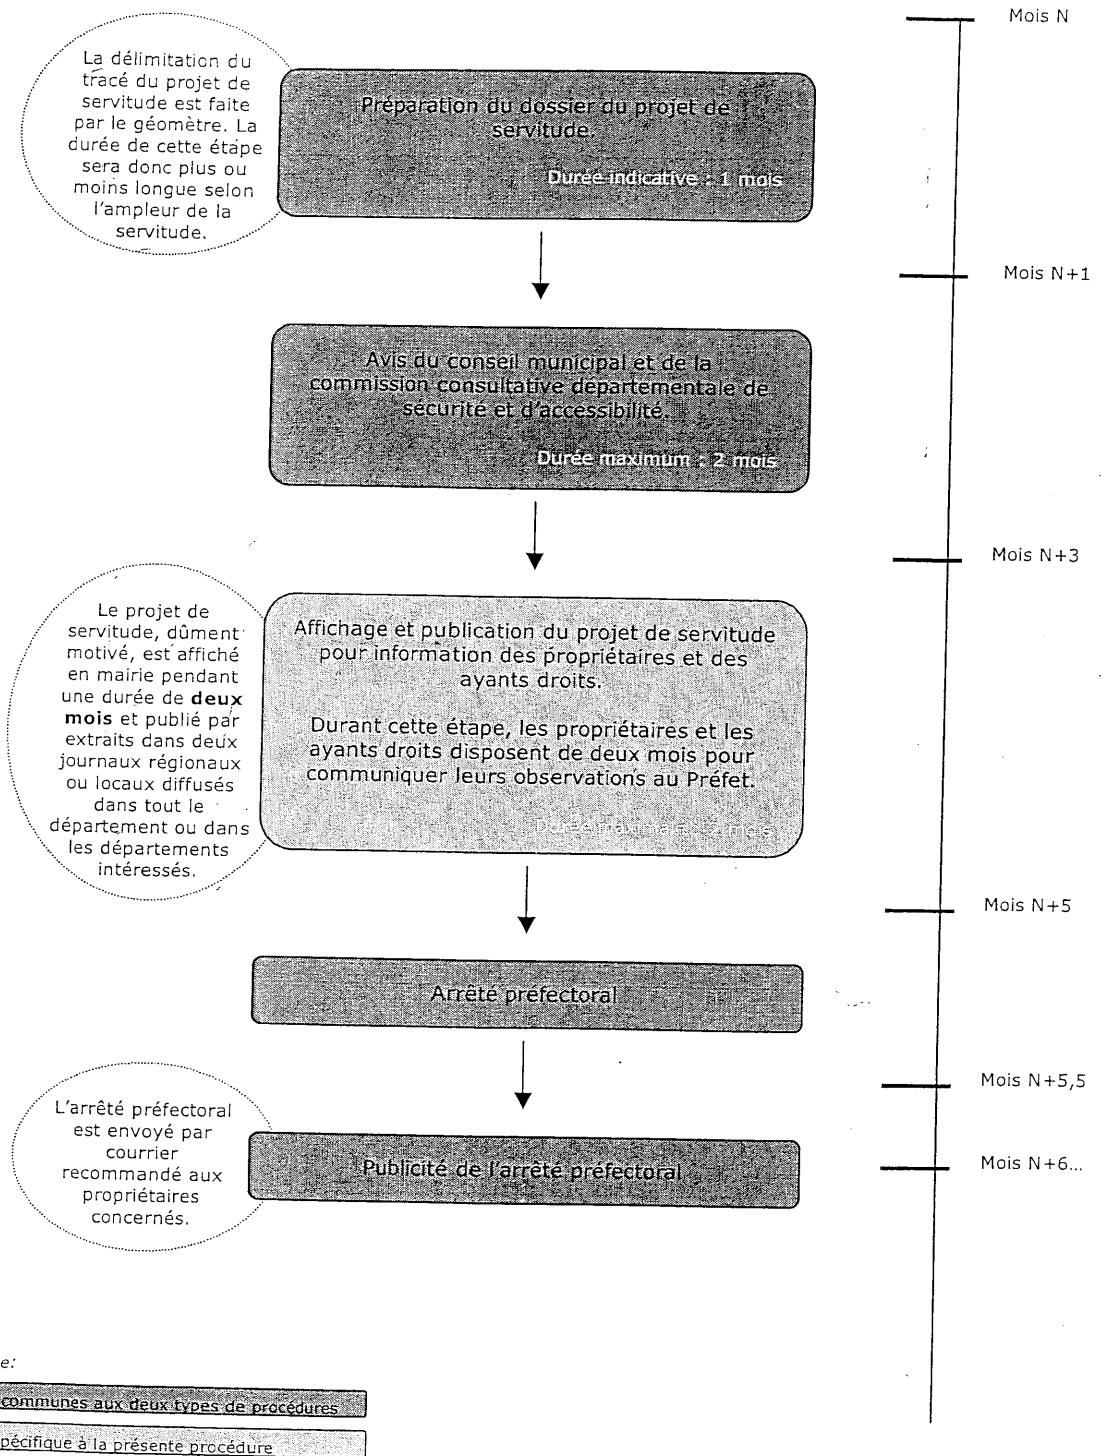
Mois N

La délimitation du tracé du projet de servitude est faite par le géomètre. La durée de cette étape sera donc plus ou moins longue selon l'ampleur de la servitude.

Préparation du dossier du projet de servitude.

Durée indicative : 1 mois

Mois N+1

Avis du conseil municipal et de la commission consultative départementale de sécurité et d'accessibilité.

Durée maximum : 2 mois

Mois N+3

Le projet de servitude, dûment motivé, est affiché en mairie pendant une durée de **deux mois** et publié par extraits dans deux journaux régionaux ou locaux diffusés dans tout le département ou dans les départements intéressés.

Affichage et publication du projet de servitude pour information des propriétaires et des ayants droits.

Durant cette étape, les propriétaires et les ayants droits disposent de deux mois pour communiquer leurs observations au Préfet.

Durée maximum : 2 mois

Mois N+5

Arrêté préfectoral

Mois N+5,5

L'arrêté préfectoral est envoyé par courrier recommandé aux propriétaires concernés.

Publicité de l'arrêté préfectoral

Mois N+6...

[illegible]e:

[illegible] communes aux deux types de procédures

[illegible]pécifique à la présente procédure